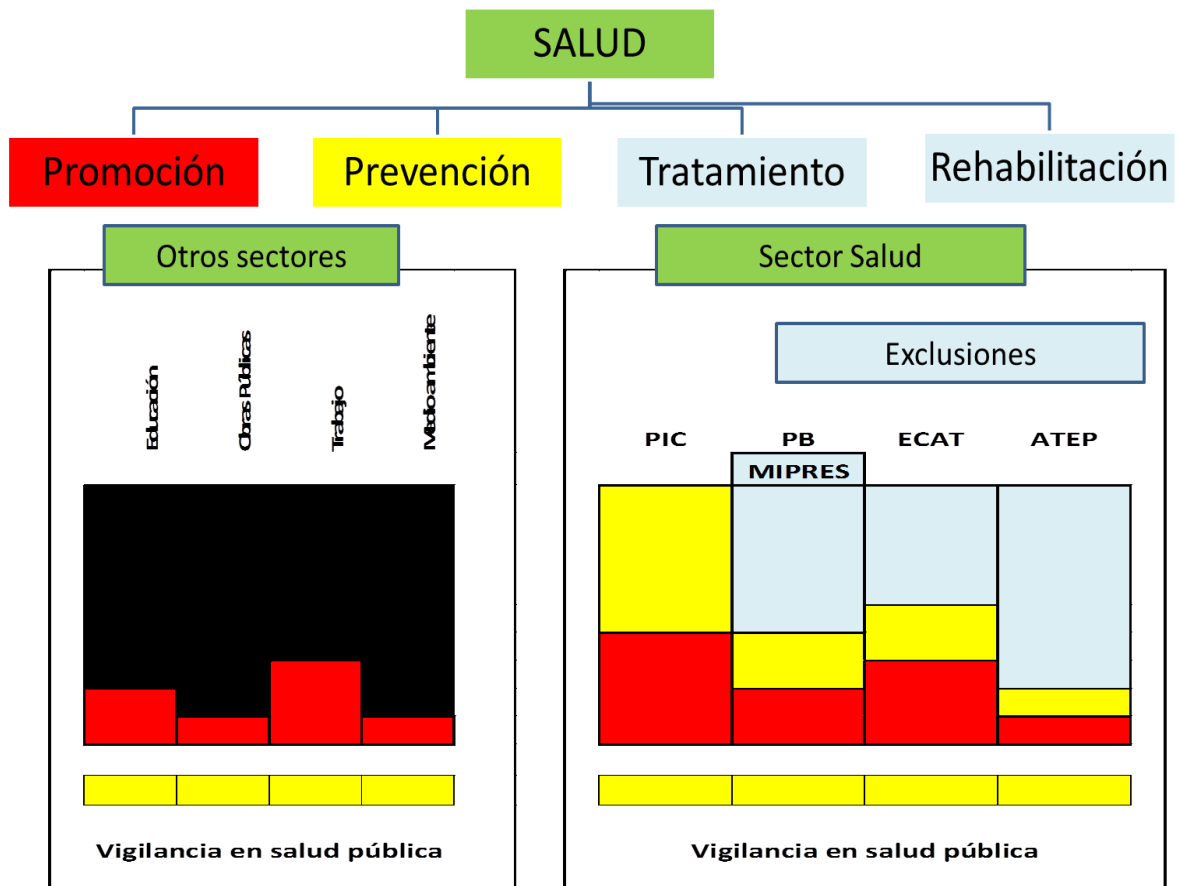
SALUD

Promoción

Prevención

Tratamiento

Rehabilitación

Otros sectores

Educación

Obras Públicas

Trabajo

Medio ambiente

Vigilancia en salud pública

Sector Salud

Exclusiones

PIC

PB

MIPRES

ECAT

ATEP

Vigilancia en salud pública